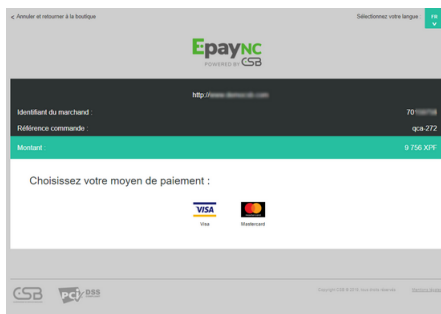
< Annuler et retourner à la boutique

Sélectionnez votre langue : FR

EpayNC
POWERED BY CSB

http://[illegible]

Identifiant du marchand : 70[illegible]

Référence commande : qca-272

Montant : 9 756 XPF

Choisissez votre moyen de paiement :

VISA
Visa

Mastercard

CSB

PCI DSS

Copyright CSB © 2016, tous droits réservés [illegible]